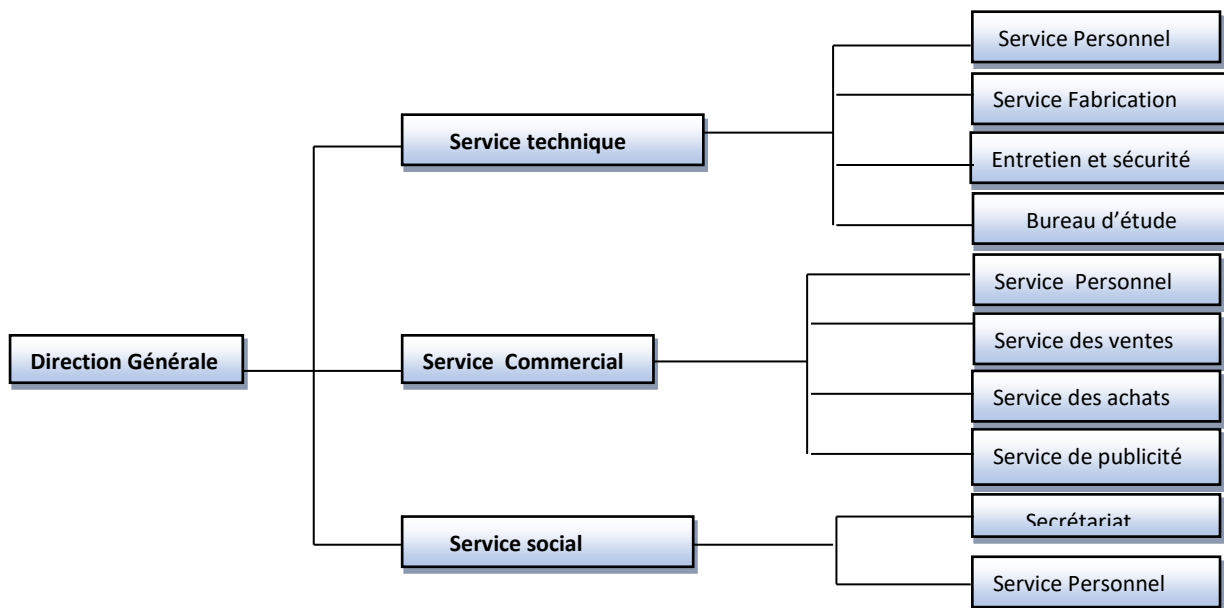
Direction Générale

Service technique

Service Personnel

Service Fabrication

Entretien et sécurité

Bureau d'étude

Service Commercial

Service Personnel

Service des ventes

Service des achats

Service de publicité

Service social

Secrétariat

Service Personnel